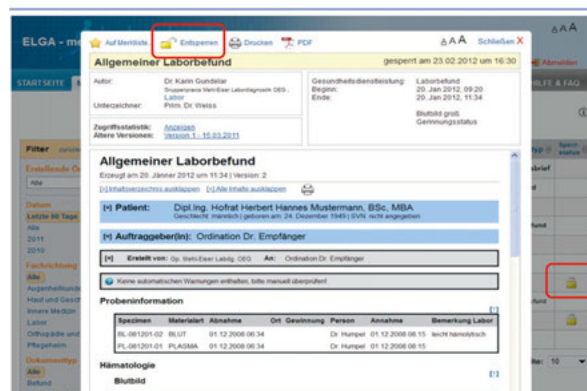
ELGA - m

STARTSEITE

Filter

Erstellende Org

Alle

Datum
Letzte 90 Tage
Alle
2011
2010

Fachrichtung
Alle
Augenheilkunde
Haut und Gesch
Innere Medizin
Labor
Orthopädie und
Pflegeheim

Dokumenttyp
Alle
Befund

AAA

Abmelden

HILFE & FAQ

Auf Merkliste   Entsperren   Drucken   PDF   AAA   Schließen X

Allgemeiner Laborbefund   gesperrt am 23.02.2012 um 16:30

Autor: Dr. Karin Gundelar, Gruppenpraxis Mehl-Eiser Labordiagnostik OEG - Labor
Unterzeichner: Prim. Dr. Weiss

Gesundheitsdienstleistung: Laborbefund
Beginn: 20. Jan 2012, 09:20
Ende: 20. Jan 2012, 11:34

Blutbild groß
Gerinnungsstatus

Zugriffsstatistik: Anzeigen
Ältere Versionen: Version 1 - 15.03.2011

Allgemeiner Laborbefund
Erzeugt am 20. Jänner 2012 um 11:34 | Version: 2

[+] Inhaltsverzeichnis ausklappen   [+] Alle Inhalte ausklappen

[+] Patient: Dipl.Ing. Hofrat Herbert Hannes Mustermann, BSc, MBA
Geschlecht: männlich | geboren am: 24. Dezember 1949 | SVN: nicht angegeben

[+] Auftraggeber(in): Ordination Dr. Empfänger

[+] Erstellt von: Gp. Mehl-Eiser Labdg. OEG   An: Ordination Dr. Empfänger

Keine automatischen Warnungen enthalten, bitte manuell überprüfen!

Probeninformation

| Spezimen | Materialart | Abnahme | Ort | Gewinnung | Person | Annahme | Bemerkung Labor |
|---|---|---|---|---|---|---|---|
| BL-081201-02 | BLUT | 01.12.2008 06:34 | | | Dr. Humpel | 01.12.2008 06:15 | leicht hämolytisch |
| PL-081201-01 | PLASMA | 01.12.2008 06:34 | | | Dr. Humpel | 01.12.2008 06:15 | |

Hämatologie

Blutbild

Spezi status

brief

fund

tfund

10